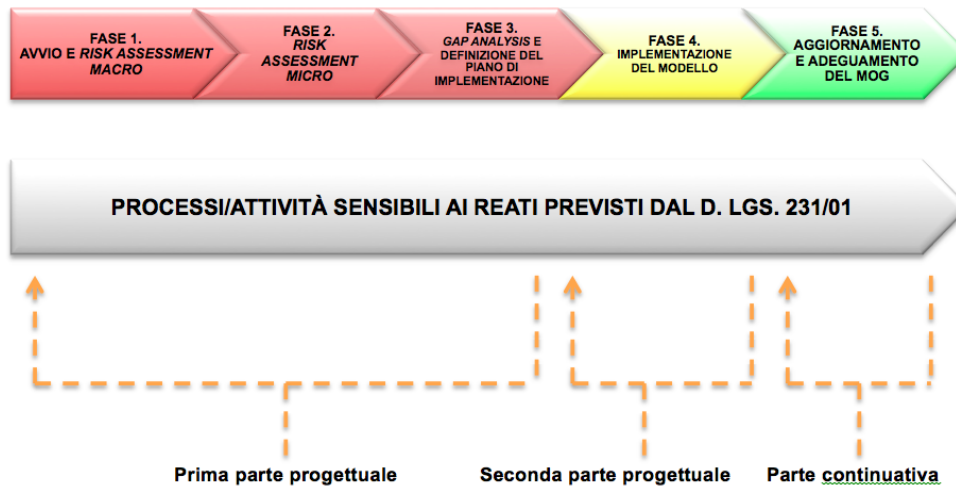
FASE 1.
AVVIO E RISK ASSESSMENT MACRO

FASE 2.
RISK ASSESSMENT MICRO

FASE 3.
GAP ANALYSIS E DEFINIZIONE DEL PIANO DI IMPLEMENTAZIONE

FASE 4.
IMPLEMENTAZIONE DEL MODELLO

FASE 5.
AGGIORNAMENTO E ADEGUAMENTO DEL MOG

PROCESSI/ATTIVITÀ SENSIBILI AI REATI PREVISTI DAL D. LGS. 231/01

Prima parte progettuale

Seconda parte progettuale

Parte continuativa